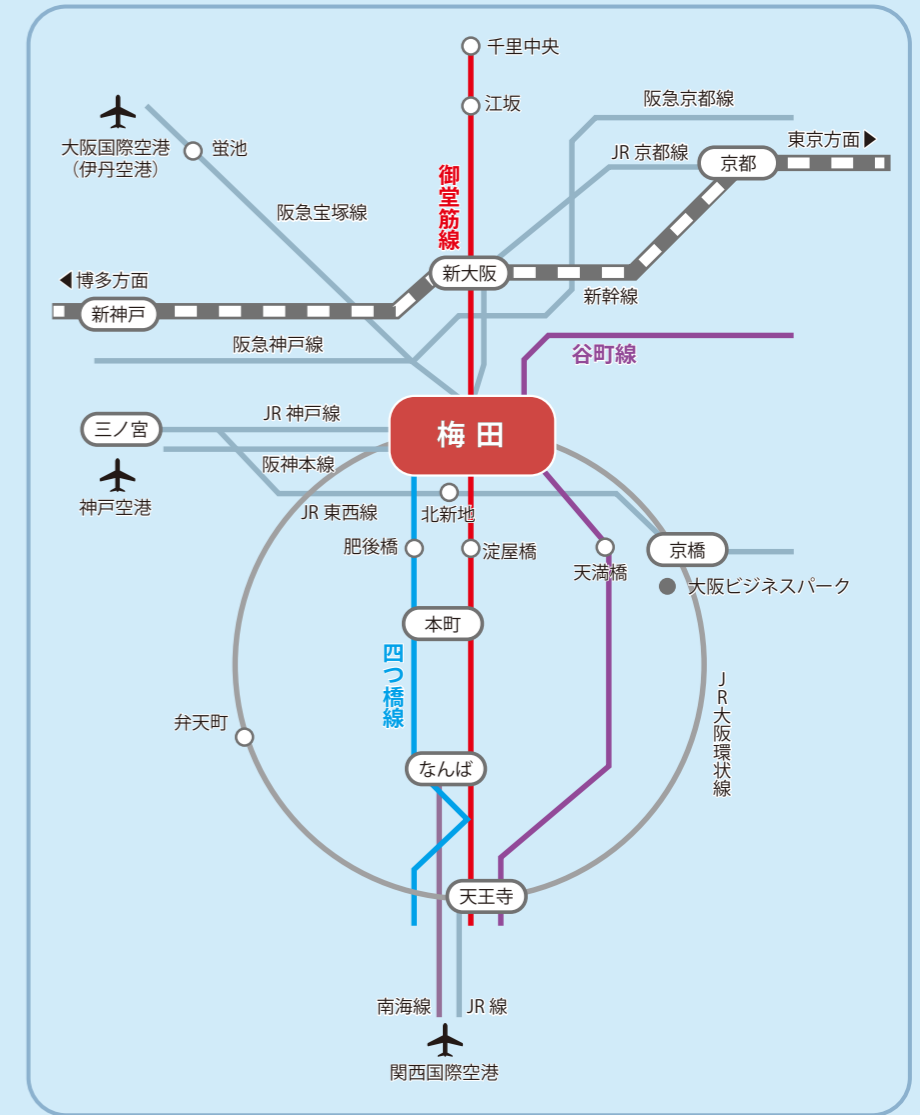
千里中央
江坂
阪急京都線
大阪国際空港
（伊丹空港）
蛍池
JR 京都線
京都
東京方面▶
御堂筋線
阪急宝塚線
◀博多方面
新大阪
新神戸
新幹線
阪急神戸線
谷町線
三ノ宮
JR 神戸線
梅田
阪神本線
神戸空港
JR 東西線
北新地
肥後橋
淀屋橋
天満橋
京橋
大阪ビジネスパーク
本町
四つ橋線
JR大阪環状線
弁天町
なんば
天王寺
南海線
JR 線
関西国際空港